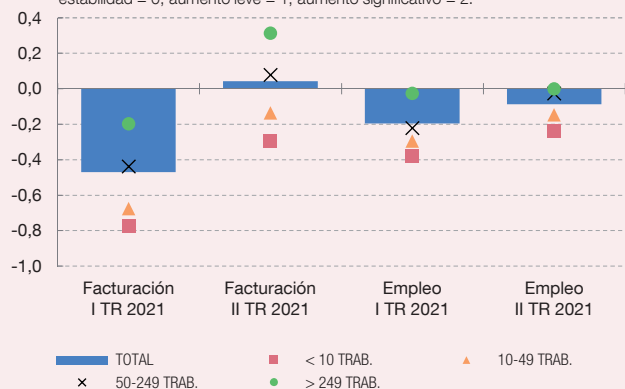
estabilidad = 0, aumento leve = 1, aumento significativo = 2.

0,4
0,2
0,0
-0,2
-0,4
-0,6
-0,8
-1,0

Facturación I TR 2021
Facturación II TR 2021
Empleo I TR 2021
Empleo II TR 2021

TOTAL
< 10 TRAB.
10-49 TRAB.
50-249 TRAB.
> 249 TRAB.